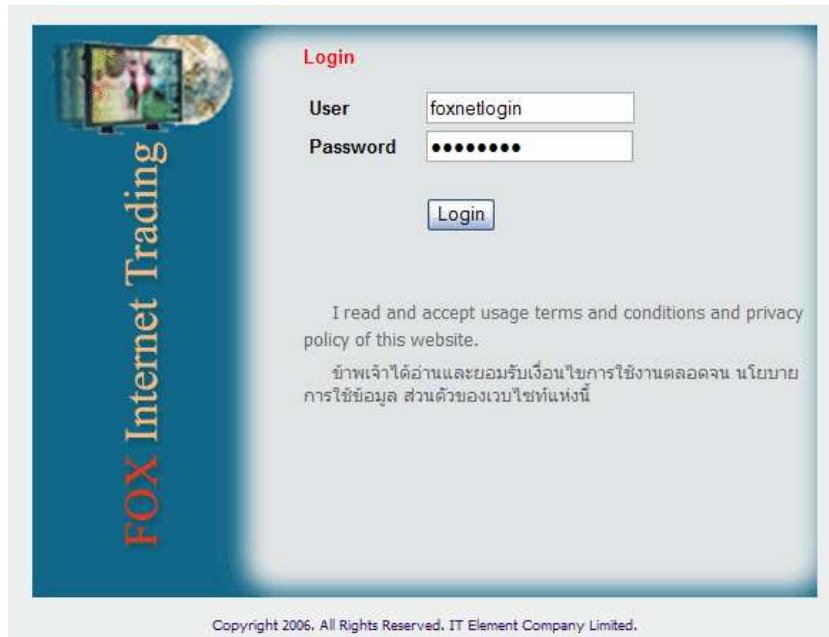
FOX Internet Trading

Login

User foxnetlogin

Password ••••••••

Login

I read and accept usage terms and conditions and privacy policy of this website.

ข้าพเจ้าได้อ่านและยอมรับเงื่อนไขการใช้งานตลอดจน นโยบายการใช้ข้อมูล ส่วนตัวของเวบไซท์แห่งนี้

Copyright 2006. All Rights Reserved. IT Element Company Limited.